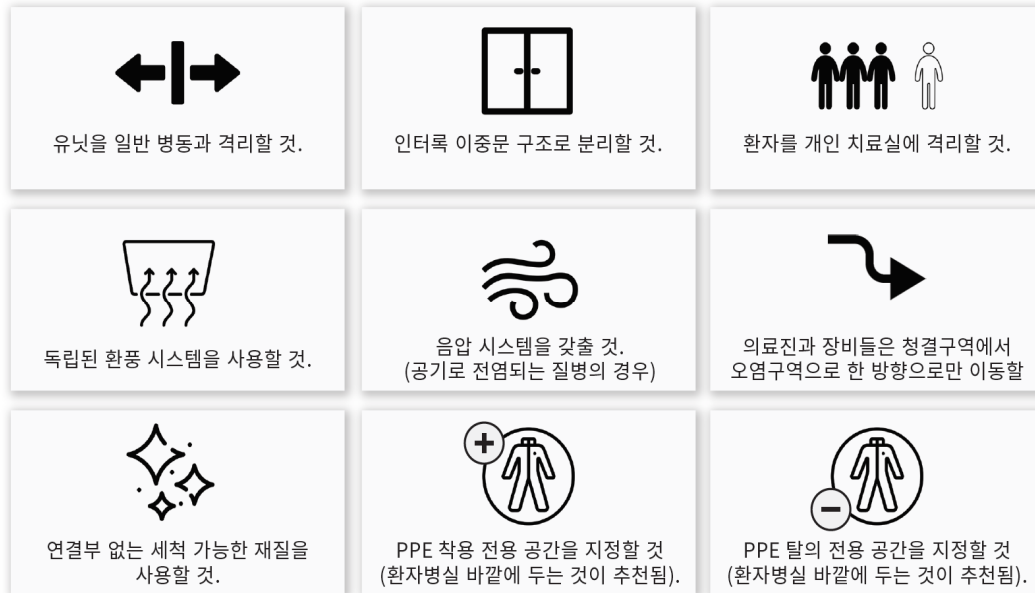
유닛을 일반 병동과 격리할 것.

인터록 이중문 구조로 분리할 것.

환자를 개인 치료실에 격리할 것.

독립된 환풍 시스템을 사용할 것.

음압 시스템을 갖출 것.
(공기로 전염되는 질병의 경우)

의료진과 장비들은 청결구역에서
오염구역으로 한 방향으로만 이동할

연결부 없는 세척 가능한 재질을
사용할 것.

PPE 착용 전용 공간을 지정할 것
(환자병실 바깥에 두는 것이 추천됨).

PPE 탈의 전용 공간을 지정할 것
(환자병실 바깥에 두는 것이 추천됨).